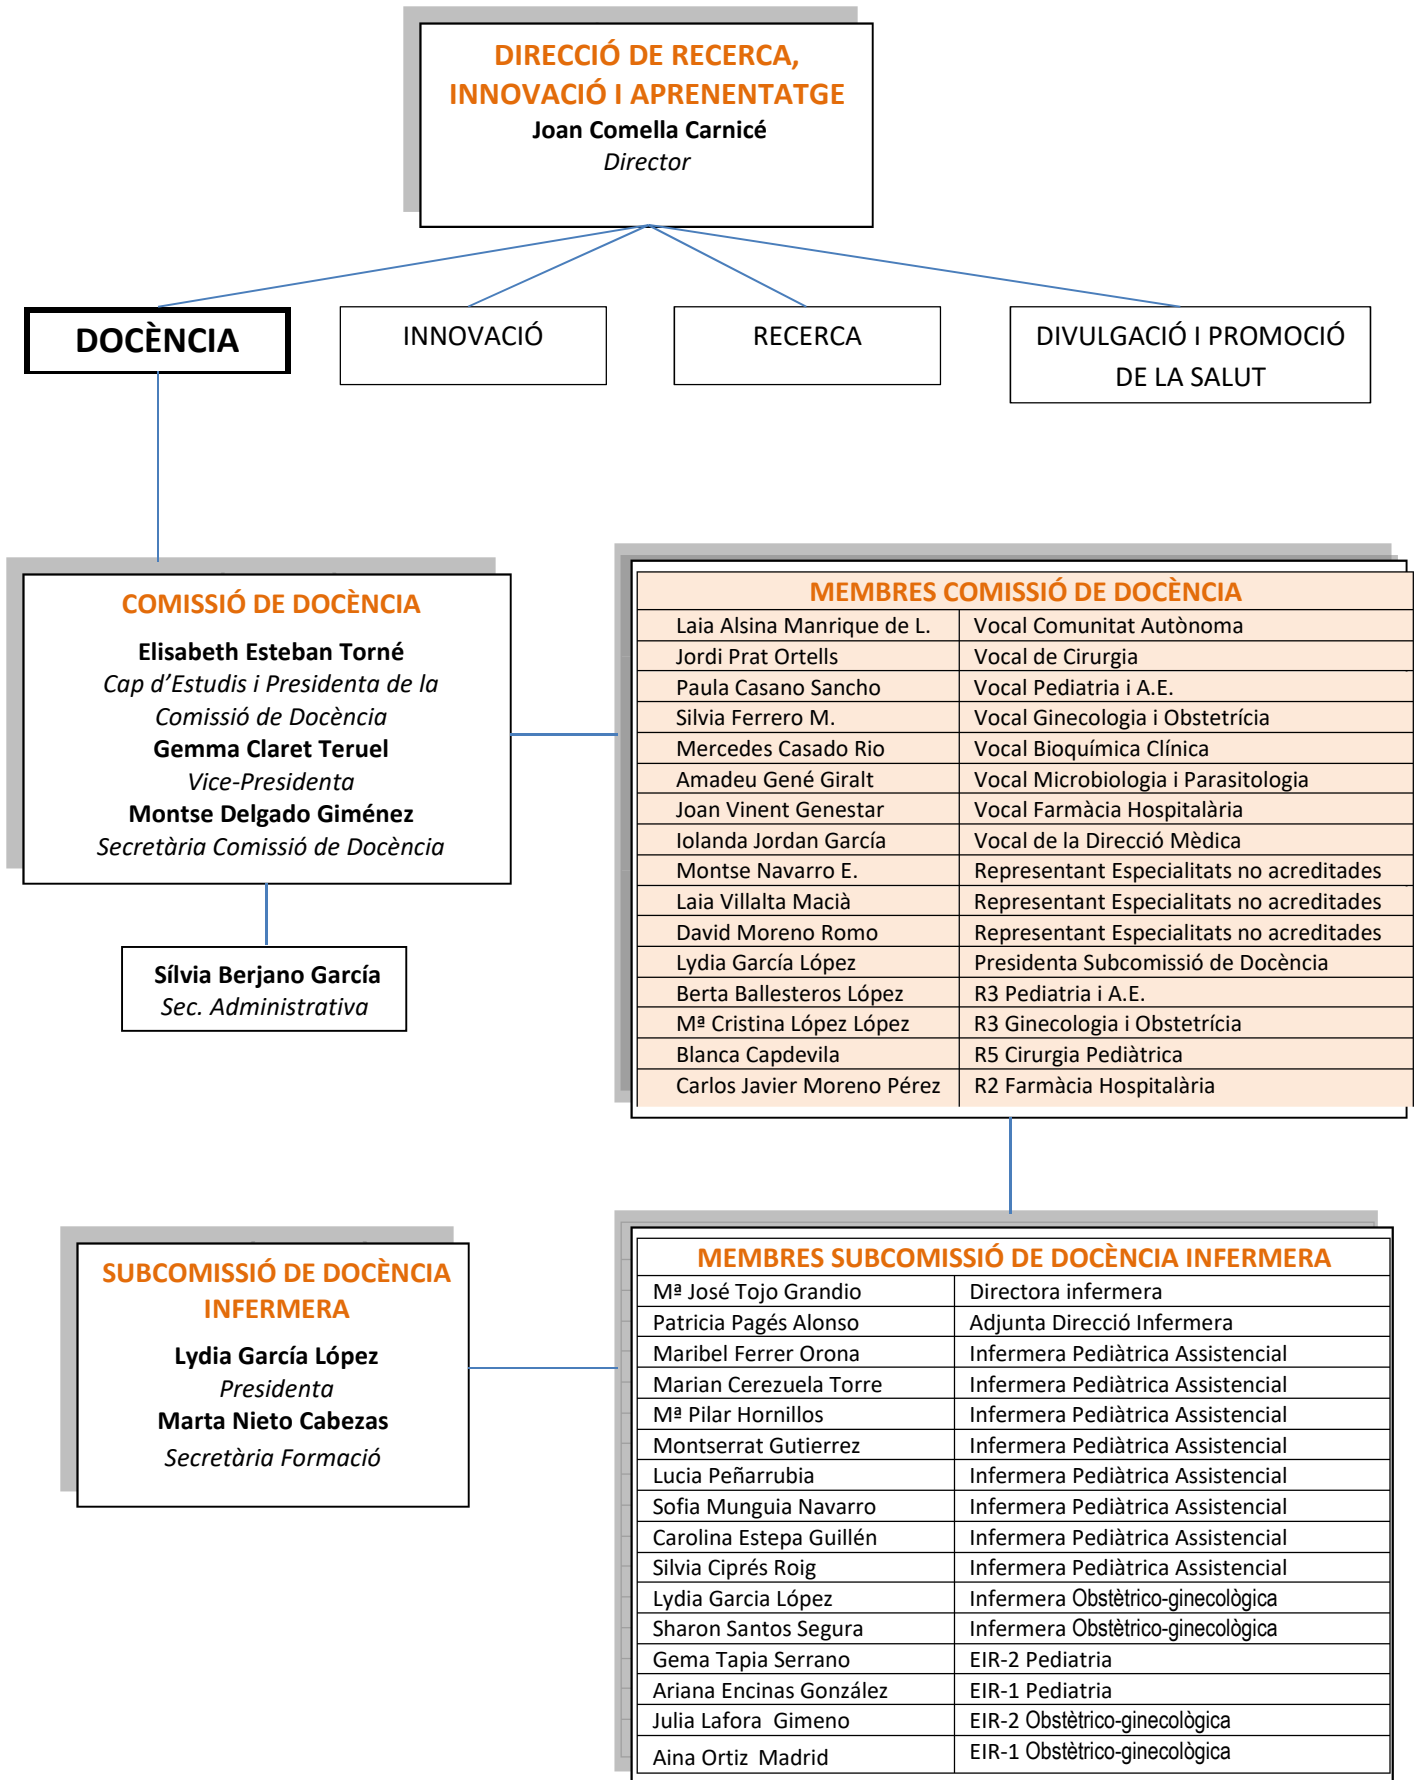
DIRECCIÓ DE RECERCA, INNOVACIÓ I APRENENTATGE
Joan Comella Carnicé
Director

DOCÈNCIA

INNOVACIÓ

RECERCA

DIVULGACIÓ I PROMOCIÓ DE LA SALUT

COMISSIÓ DE DOCÈNCIA
Elisabeth Esteban Torné
Cap d'Estudis i Presidenta de la Comissió de Docència
Gemma Claret Teruel
Vice-Presidenta
Montse Delgado Giménez
Secretària Comissió de Docència

Sílvia Berjano García
Sec. Administrativa

| MEMBRES COMISSIÓ DE DOCÈNCIA | |
|---|---|
| Laia Alsina Manrique de L. | Vocal Comunitat Autònoma |
| Jordi Prat Ortells | Vocal de Cirurgia |
| Paula Casano Sancho | Vocal Pediatria i A.E. |
| Silvia Ferrero M. | Vocal Ginecologia i Obstetrícia |
| Mercedes Casado Rio | Vocal Bioquímica Clínica |
| Amadeu Gené Giralt | Vocal Microbiologia i Parasitologia |
| Joan Vinent Genestar | Vocal Farmàcia Hospitalària |
| Iolanda Jordan García | Vocal de la Direcció Mèdica |
| Montse Navarro E. | Representant Especialitats no acreditades |
| Laia Villalta Macià | Representant Especialitats no acreditades |
| David Moreno Romo | Representant Especialitats no acreditades |
| Lydia García López | Presidenta Subcomissió de Docència |
| Berta Ballesteros López | R3 Pediatria i A.E. |
| Mª Cristina López López | R3 Ginecologia i Obstetrícia |
| Blanca Capdevila | R5 Cirurgia Pediàtrica |
| Carlos Javier Moreno Pérez | R2 Farmàcia Hospitalària |

SUBCOMISSIÓ DE DOCÈNCIA INFERMERA
Lydia García López
Presidenta
Marta Nieto Cabezas
Secretària Formació

| MEMBRES SUBCOMISSIÓ DE DOCÈNCIA INFERMERA | |
|---|---|
| Mª José Tojo Grandio | Directora infermera |
| Patricia Pagés Alonso | Adjunta Direcció Infermera |
| Maribel Ferrer Orona | Infermera Pediàtrica Assistencial |
| Marian Cerezuela Torre | Infermera Pediàtrica Assistencial |
| Mª Pilar Hornillos | Infermera Pediàtrica Assistencial |
| Montserrat Gutierrez | Infermera Pediàtrica Assistencial |
| Lucia Peñarrubia | Infermera Pediàtrica Assistencial |
| Sofia Munguia Navarro | Infermera Pediàtrica Assistencial |
| Carolina Estepa Guillén | Infermera Pediàtrica Assistencial |
| Silvia Ciprés Roig | Infermera Pediàtrica Assistencial |
| Lydia Garcia López | Infermera Obstètrico-ginecològica |
| Sharon Santos Segura | Infermera Obstètrico-ginecològica |
| Gema Tapia Serrano | EIR-2 Pediatria |
| Ariana Encinas González | EIR-1 Pediatria |
| Julia Lafora Gimeno | EIR-2 Obstètrico-ginecològica |
| Aina Ortiz Madrid | EIR-1 Obstètrico-ginecològica |